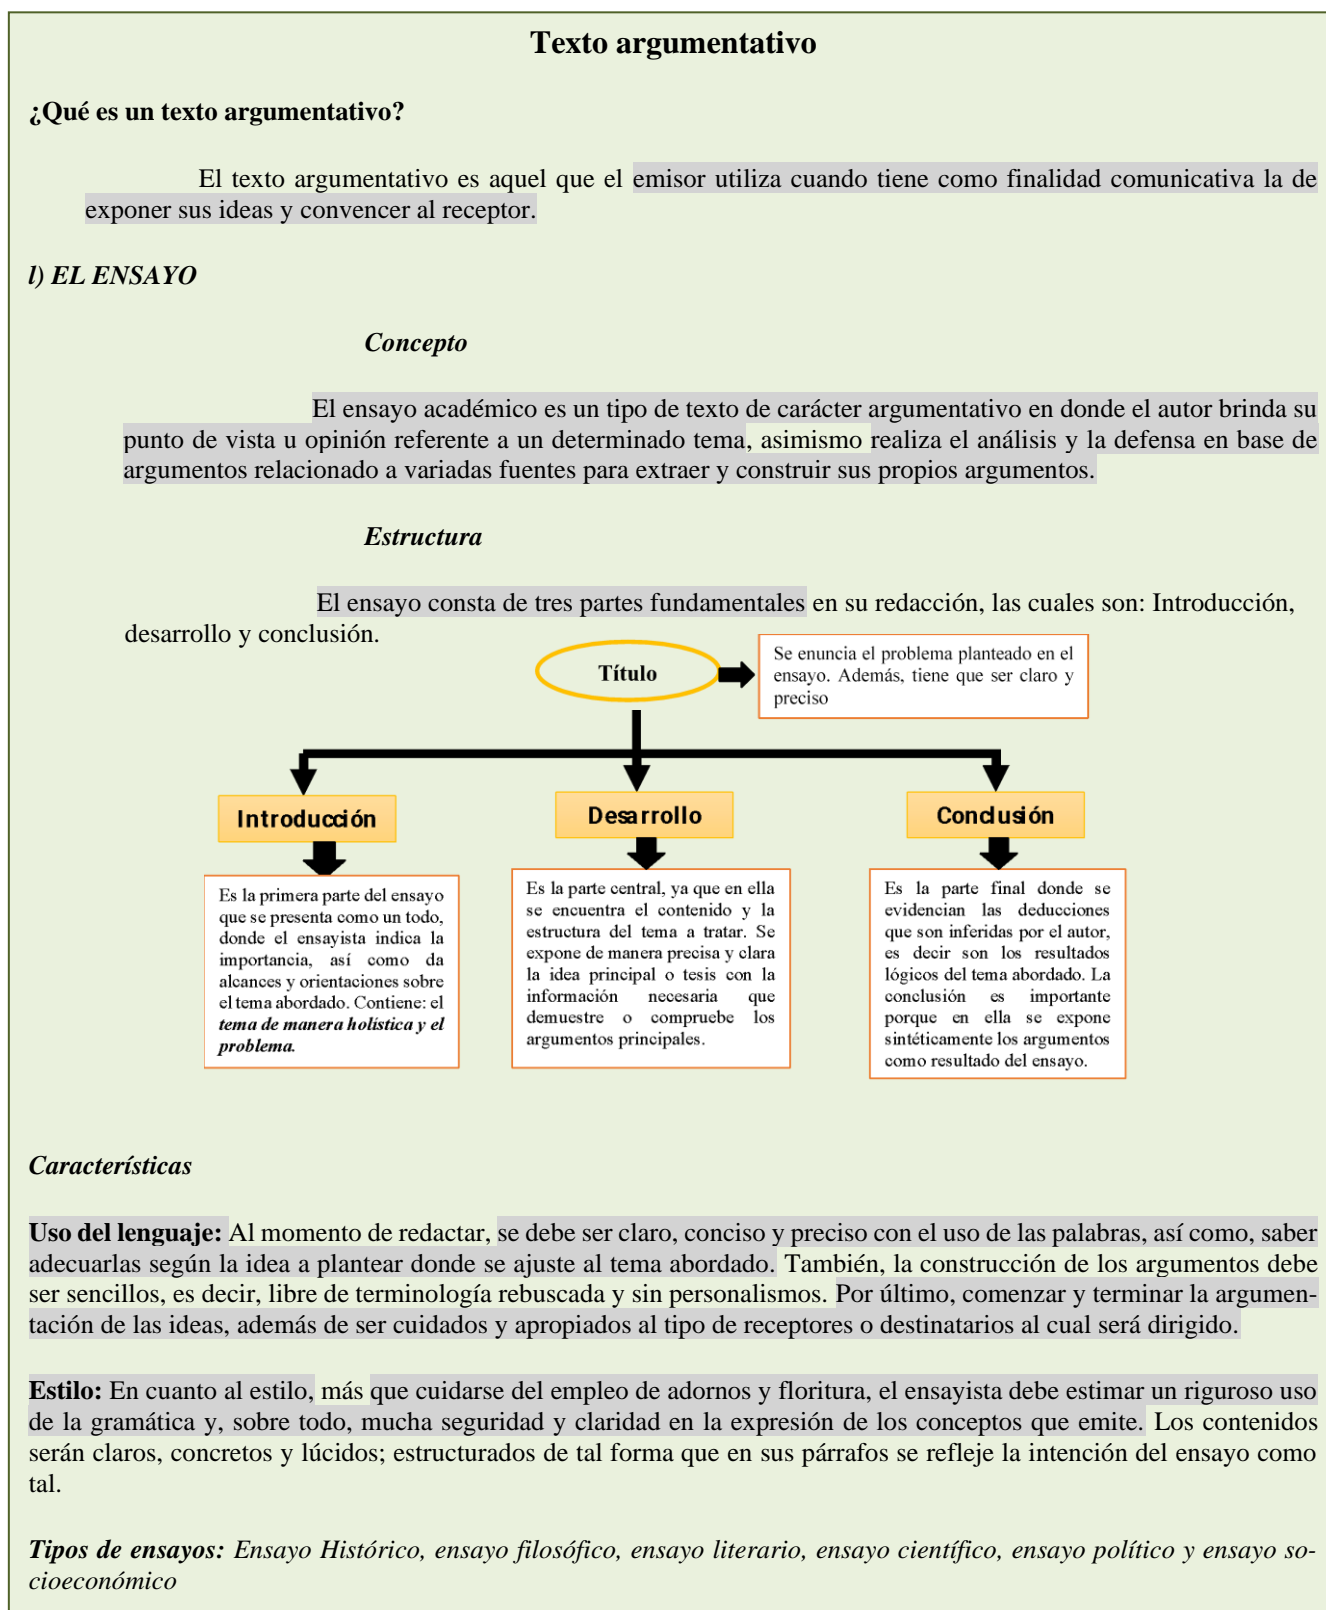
Texto argumentativo

¿Qué es un texto argumentativo?

El texto argumentativo es aquel que el emisor utiliza cuando tiene como finalidad comunicativa la de exponer sus ideas y convencer al receptor.

l) EL ENSAYO

Concepto

El ensayo académico es un tipo de texto de carácter argumentativo en donde el autor brinda su punto de vista u opinión referente a un determinado tema, asimismo realiza el análisis y la defensa en base de argumentos relacionado a variadas fuentes para extraer y construir sus propios argumentos.

Estructura

El ensayo consta de tres partes fundamentales en su redacción, las cuales son: Introducción, desarrollo y conclusión.

Título

Se enuncia el problema planteado en el ensayo. Además, tiene que ser claro y preciso

Introducción

Es la primera parte del ensayo que se presenta como un todo, donde el ensayista indica la importancia, así como da alcances y orientaciones sobre el tema abordado. Contiene: el *tema de manera holística y el problema.*

Desarrollo

Es la parte central, ya que en ella se encuentra el contenido y la estructura del tema a tratar. Se expone de manera precisa y clara la idea principal o tesis con la información necesaria que demuestre o compruebe los argumentos principales.

Conclusión

Es la parte final donde se evidencian las deducciones que son inferidas por el autor, es decir son resultados lógicos del tema abordado. La conclusión es importante porque en ella se expone sintéticamente los argumentos como resultado del ensayo.

Características

Uso del lenguaje: Al momento de redactar, se debe ser claro, conciso y preciso con el uso de las palabras, así como, saber adecuarlas según la idea a plantear donde se ajuste al tema abordado. También, la construcción de los argumentos debe ser sencillos, es decir, libre de terminología rebuscada y sin personalismos. Por último, comenzar y terminar la argumentación de las ideas, además de ser cuidados y apropiados al tipo de receptores o destinatarios al cual será dirigido.

Estilo: En cuanto al estilo, más que cuidarse del empleo de adornos y floritura, el ensayista debe estimar un riguroso uso de la gramática y, sobre todo, mucha seguridad y claridad en la expresión de los conceptos que emite. Los contenidos serán claros, concretos y lúcidos; estructurados de tal forma que en sus párrafos se refleje la intención del ensayo como tal.

Tipos de ensayos: Ensayo Histórico, ensayo filosófico, ensayo literario, ensayo científico, ensayo político y ensayo socioeconómico